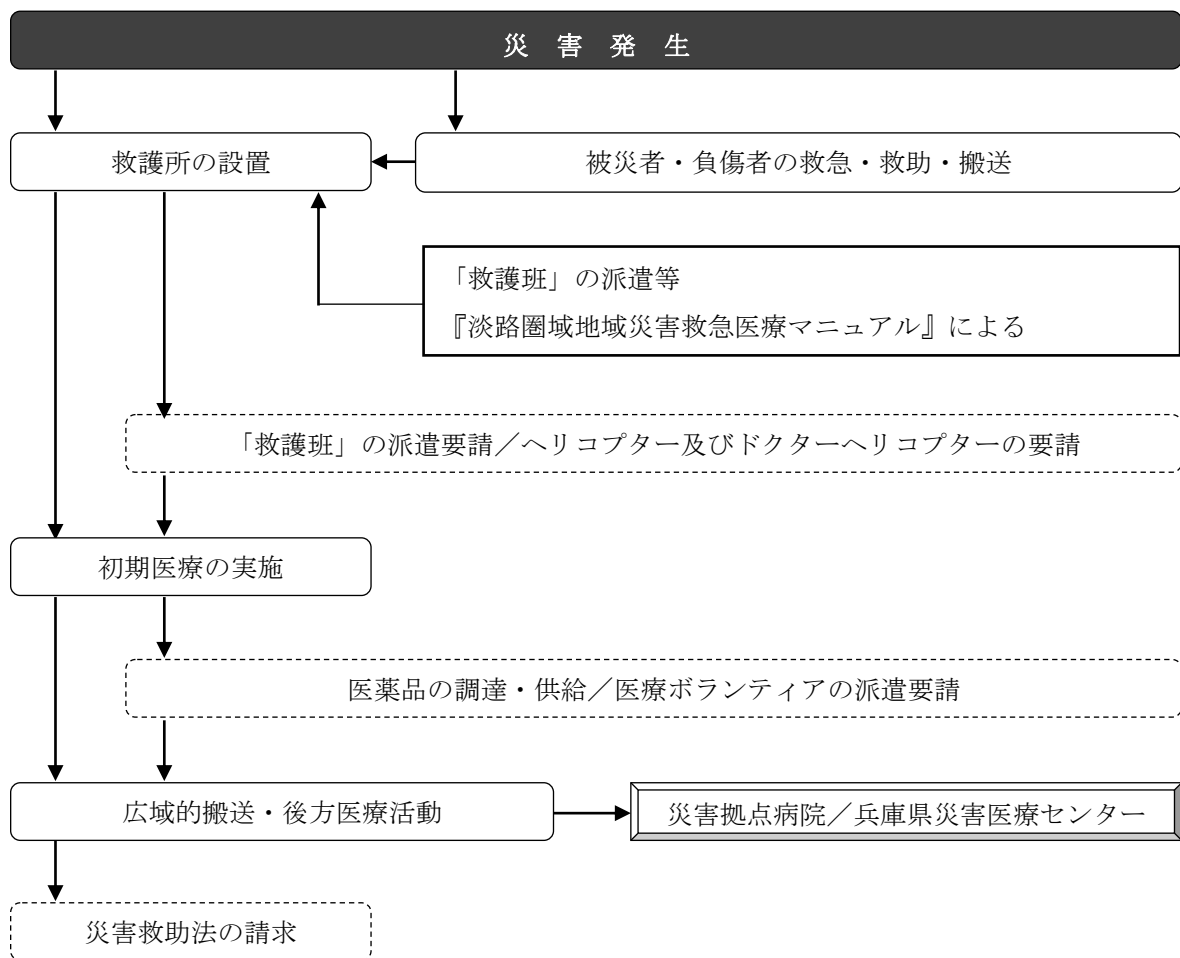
災 害 発 生

救護所の設置

被災者・負傷者の救急・救助・搬送

「救護班」の派遣等
『淡路圏域地域災害救急医療マニュアル』による

「救護班」の派遣要請／ヘリコプター及びドクターヘリコプターの要請

初期医療の実施

医薬品の調達・供給／医療ボランティアの派遣要請

広域的搬送・後方医療活動

災害拠点病院／兵庫県災害医療センター

災害救助法の請求